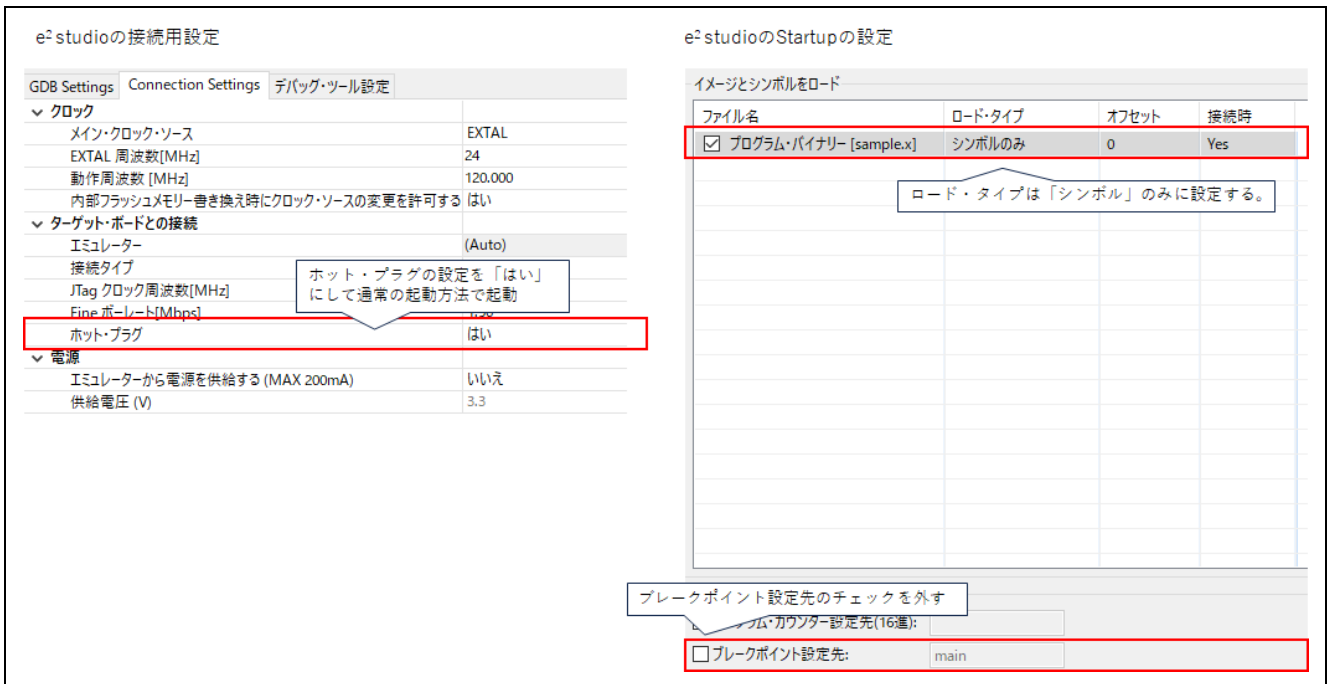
$e^2$ studioの接続用設定

GDB Settings | Connection Settings | デバッグ・ツール設定

| | |
|---|---|
| ∨ クロック | |
| メイン・クロック・ソース | EXTAL |
| EXTAL 周波数[MHz] | 24 |
| 動作周波数 [MHz] | 120.000 |
| 内部フラッシュメモリー書き換え時にクロック・ソースの変更を許可する | はい |
| ∨ ターゲット・ボードとの接続 | |
| エミュレーター | (Auto) |
| 接続タイプ | |
| JTag クロック周波数[MHz] | |
| Fine ボーレート[Mbps] | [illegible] |
| ホット・プラグ | はい |
| ∨ 電源 | |
| エミュレーターから電源を供給する (MAX 200mA) | いいえ |
| 供給電圧 (V) | 3.3 |

ホット・プラグの設定を「はい」にして通常の起動方法で起動

$e^2$ studioのStartupの設定

イメージとシンボルをロード

| ファイル名 | ロード・タイプ | オフセット | 接続時 |
|---|---|---|---|
| ☑ プログラム・バイナリー [sample.x] | シンボルのみ | 0 | Yes |

ロード・タイプは「シンボル」のみに設定する。

ブレークポイント設定先のチェックを外す

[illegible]ラム・カウンター設定先(16進):

☐ ブレークポイント設定先: main